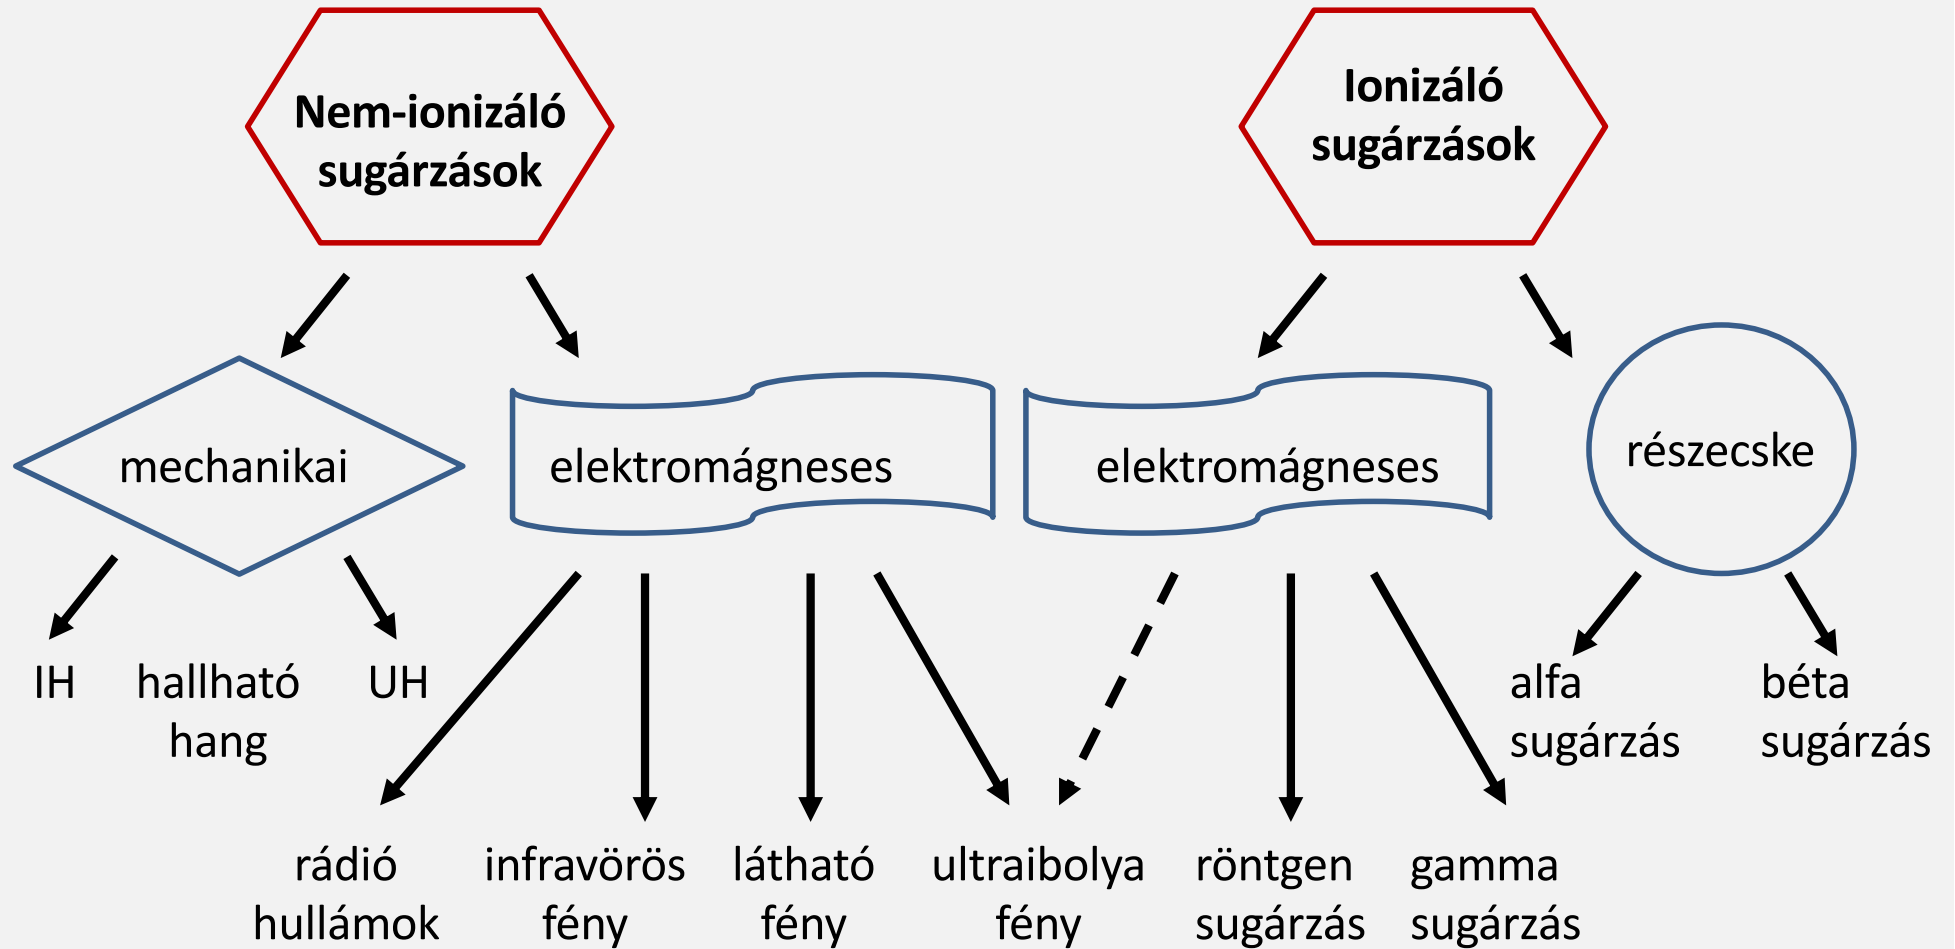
Nem-ionizáló sugárzások

Ionizáló sugárzások

mechanikai

elektromágneses

elektromágneses

részecske

IH

hallható hang

UH

alfa sugárzás

béta sugárzás

rádió hullámok

infravörös fény

látható fény

ultraibolya fény

röntgen sugárzás

gamma sugárzás